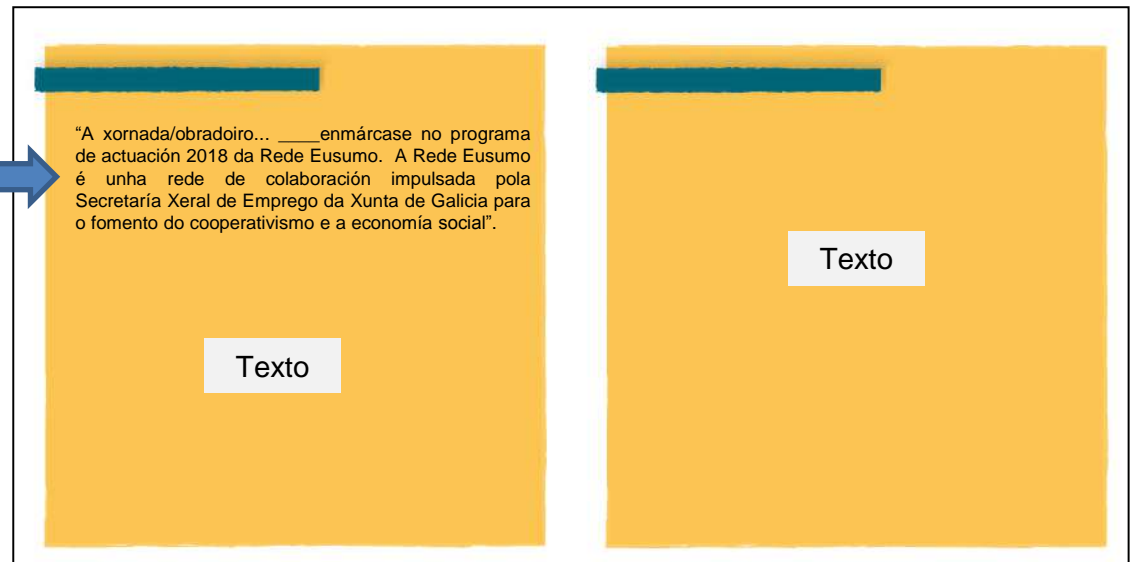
“A xornada/obradoiro... ____enmárcase no programa de actuación 2018 da Rede Eusumo. A Rede Eusumo é unha rede de colaboración impulsada pola Secretaría Xeral de Emprego da Xunta de Galicia para o fomento do cooperativismo e a economía social”.

Texto

Texto